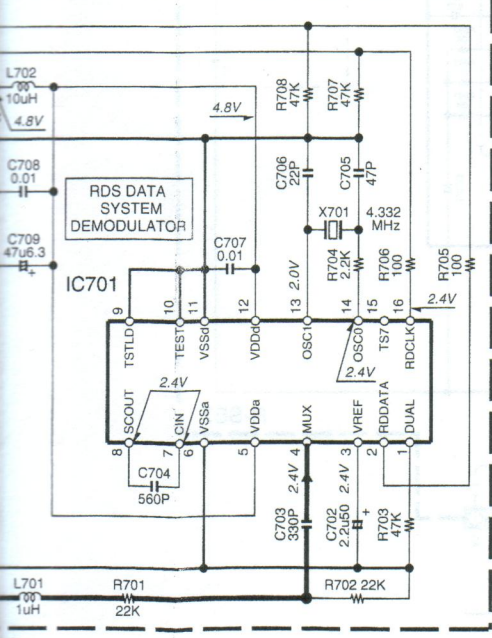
L702
10uH
4.8V
4.8V
R708
47K
R707
47K
C708
0.01
C706
22P
C705
47P
RDS DATA
SYSTEM
DEMODULATOR
X701
4.332
MHz
C709
47u6.3
C707
0.01
R704
2.2K
R706
100
R705
100
IC701
2.0V
2.4V
9
10
11
12
13
14
15
16
TSTLD
TEST
VSSd
VDDd
OSC1
OSC0
TS7
RDCLK
2.4V
2.4V
SCOUT
CIN
VSSa
VDDa
MUX
VREF
RDDATA
DUAL
8
7
6
5
4
3
2
1
C704
560P
2.4V
2.4V
C703
330P
C702
2.2u50
R703
47K
L701
1uH
R701
22K
R702 22K